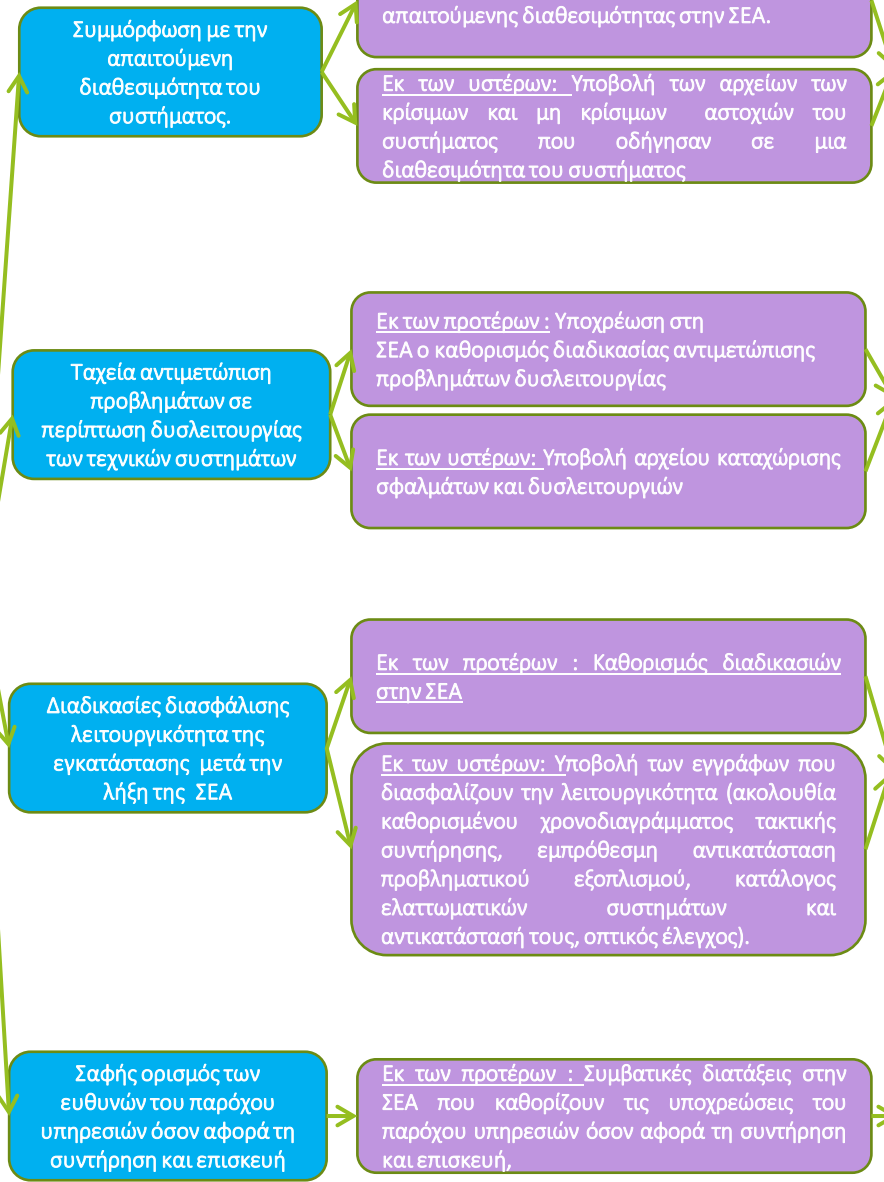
Συμμόρφωση με την απαιτούμενη διαθεσιμότητα του συστήματος.

απαιτούμενης διαθεσιμότητας στην ΣΕΑ.

Εκ των υστέρων: Υποβολή των αρχείων των κρίσιμων και μη κρίσιμων αστοχιών του συστήματος που οδήγησαν σε μια διαθεσιμότητα του συστήματος

Ταχεία αντιμετώπιση προβλημάτων σε περίπτωση δυσλειτουργίας των τεχνικών συστημάτων

Εκ των προτέρων : Υποχρέωση στη ΣΕΑ ο καθορισμός διαδικασίας αντιμετώπισης προβλημάτων δυσλειτουργίας

Εκ των υστέρων: Υποβολή αρχείου καταχώρισης σφαλμάτων και δυσλειτουργιών

Διαδικασίες διασφάλισης λειτουργικότητα της εγκατάστασης μετά την λήξη της ΣΕΑ

Εκ των προτέρων : Καθορισμός διαδικασιών στην ΣΕΑ

Εκ των υστέρων: Υποβολή των εγγράφων που διασφαλίζουν την λειτουργικότητα (ακολουθία καθορισμένου χρονοδιαγράμματος τακτικής συντήρησης, εμπρόθεσμη αντικατάσταση προβληματικού εξοπλισμού, κατάλογος ελαττωματικών συστημάτων και αντικατάστασή τους, οπτικός έλεγχος).

Σαφής ορισμός των ευθυνών του παρόχου υπηρεσιών όσον αφορά τη συντήρηση και επισκευή

Εκ των προτέρων : Συμβατικές διατάξεις στην ΣΕΑ που καθορίζουν τις υποχρεώσεις του παρόχου υπηρεσιών όσον αφορά τη συντήρηση και επισκευή,